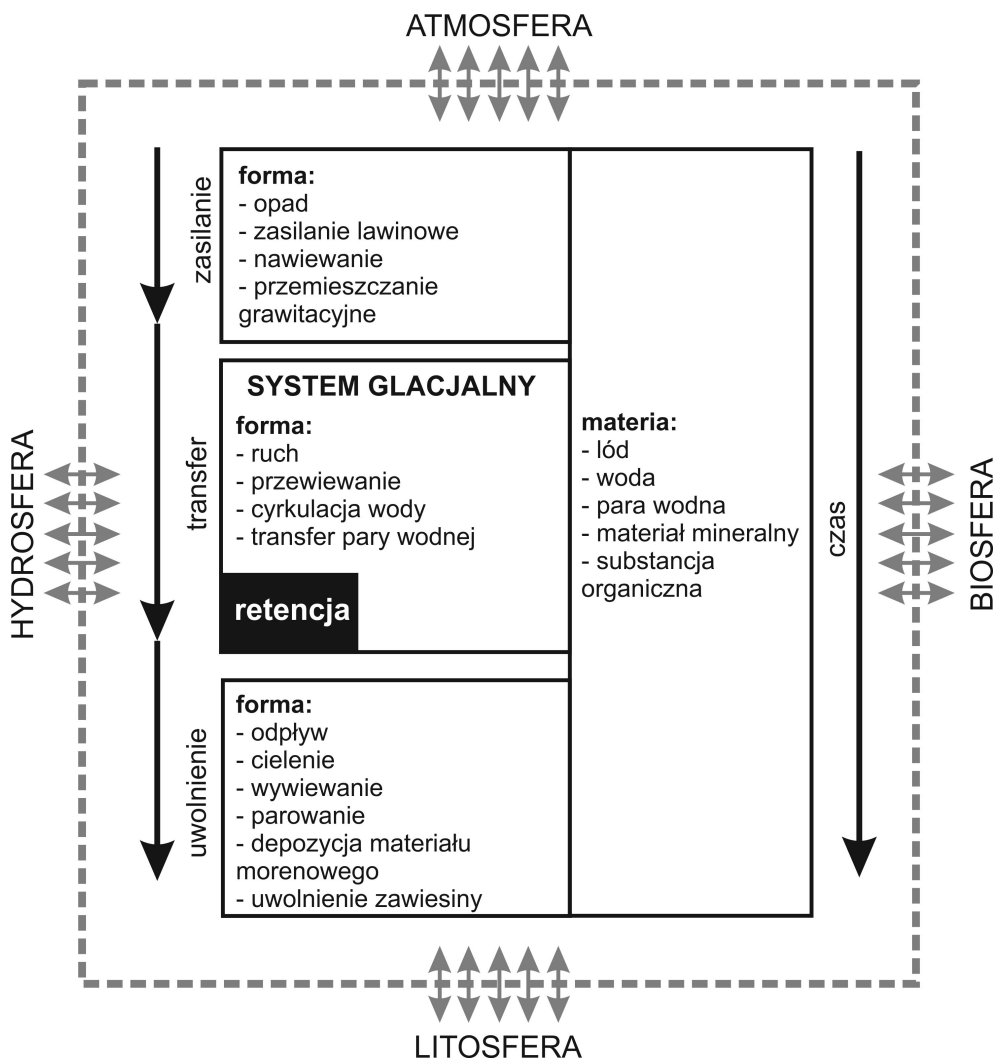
ATMOSFERA

HYDROSFERA

zasilanie

forma:
- opad
- zasilanie lawinowe
- nawiewanie
- przemieszczanie grawitacyjne

transfer

SYSTEM GLACJALNY

forma:
- ruch
- przewiewanie
- cyrkulacja wody
- transfer pary wodnej

retencja

uwolnienie

forma:
- odpływ
- cielenie
- wywiewanie
- parowanie
- depozycja materiału morenowego
- uwolnienie zawiesiny

materia:
- lód
- woda
- para wodna
- materiał mineralny
- substancja organiczna

czas

BIOSFERA

LITOSFERA